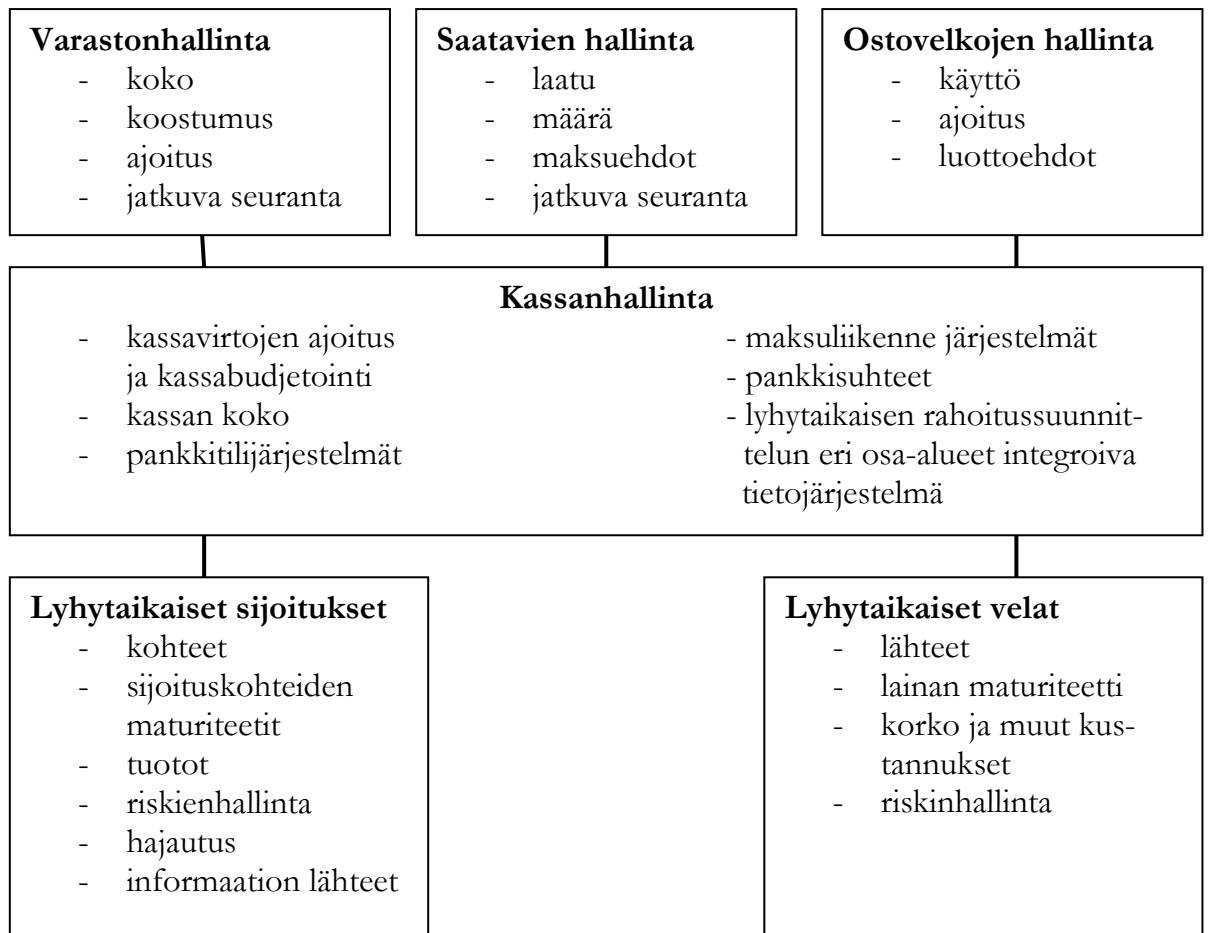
**Varastonhallinta**
- koko
- koostumus
- ajoitus
- jatkuva seuranta

**Saatavien hallinta**
- laatu
- määrä
- maksuehdot
- jatkuva seuranta

**Ostovelkojen hallinta**
- käyttö
- ajoitus
- luottoehdot

**Kassanhallinta**
- kassavirtojen ajoitus ja kassabudjetointi
- kassan koko
- pankkitilijärjestelmät

- maksuliikenne järjestelmät
- pankkisuhteet
- lyhytaikaisen rahoitussuunnittelun eri osa-alueet integroiva tietojärjestelmä

**Lyhytaikaiset sijoitukset**
- kohteet
- sijoituskohteiden maturiteetit
- tuotot
- riskienhallinta
- hajautus
- informaation lähteet

**Lyhytaikaiset velat**
- lähteet
- lainan maturiteetti
- korko ja muut kustannukset
- riskinhallinta